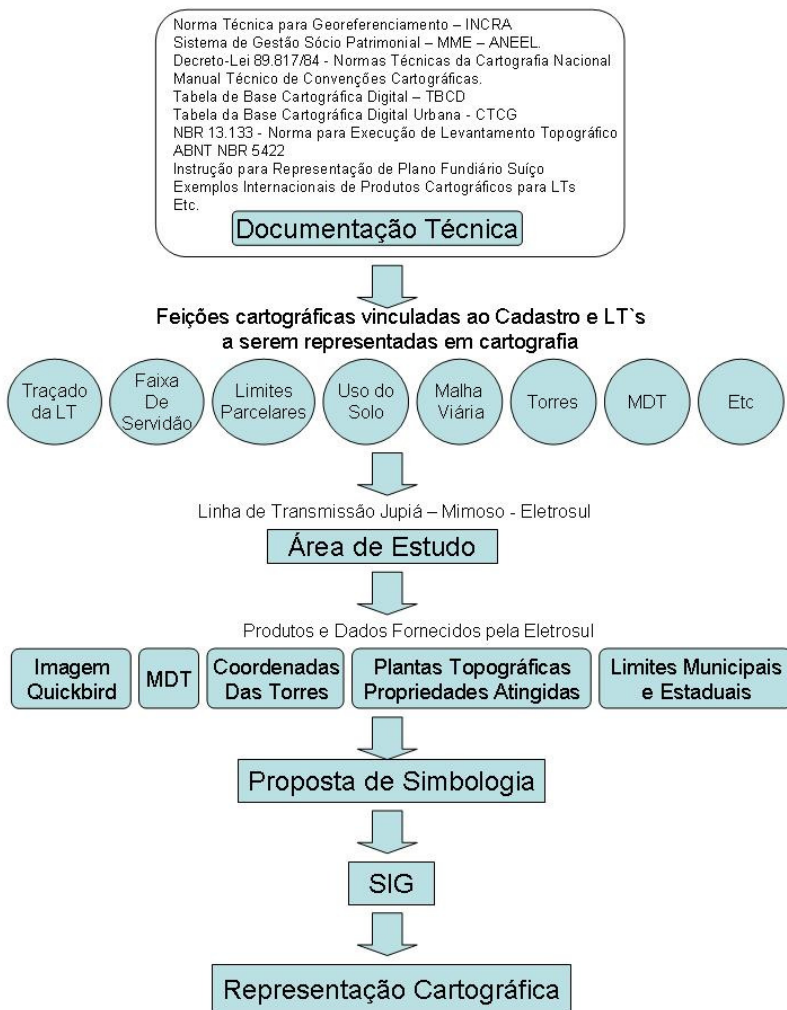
Norma Técnica para Georeferenciamento – INCRA
Sistema de Gestão Sócio Patrimonial – MME – ANEEL.
Decreto-Lei 89.817/84 - Normas Técnicas da Cartografia Nacional
Manual Técnico de Convenções Cartográficas.
Tabela de Base Cartográfica Digital – TBCD
Tabela da Base Cartográfica Digital Urbana - CTCG
NBR 13.133 - Norma para Execução de Levantamento Topográfico
ABNT NBR 5422
Instrução para Representação de Plano Fundiário Suíço
Exemplos Internacionais de Produtos Cartográficos para LTs
Etc.

Documentação Técnica

Feições cartográficas vinculadas ao Cadastro e LT`s a serem representadas em cartografia

Traçado da LT

Faixa De Servidão

Limites Parcelares

Uso do Solo

Malha Viária

Torres

MDT

Etc

Linha de Transmissão Jupiá – Mimoso - Eletrosul

Área de Estudo

Produtos e Dados Fornecidos pela Eletrosul

Imagem Quickbird

MDT

Coordenadas Das Torres

Plantas Topográficas Propriedades Atingidas

Limites Municipais e Estaduais

Proposta de Simbologia

SIG

Representação Cartográfica